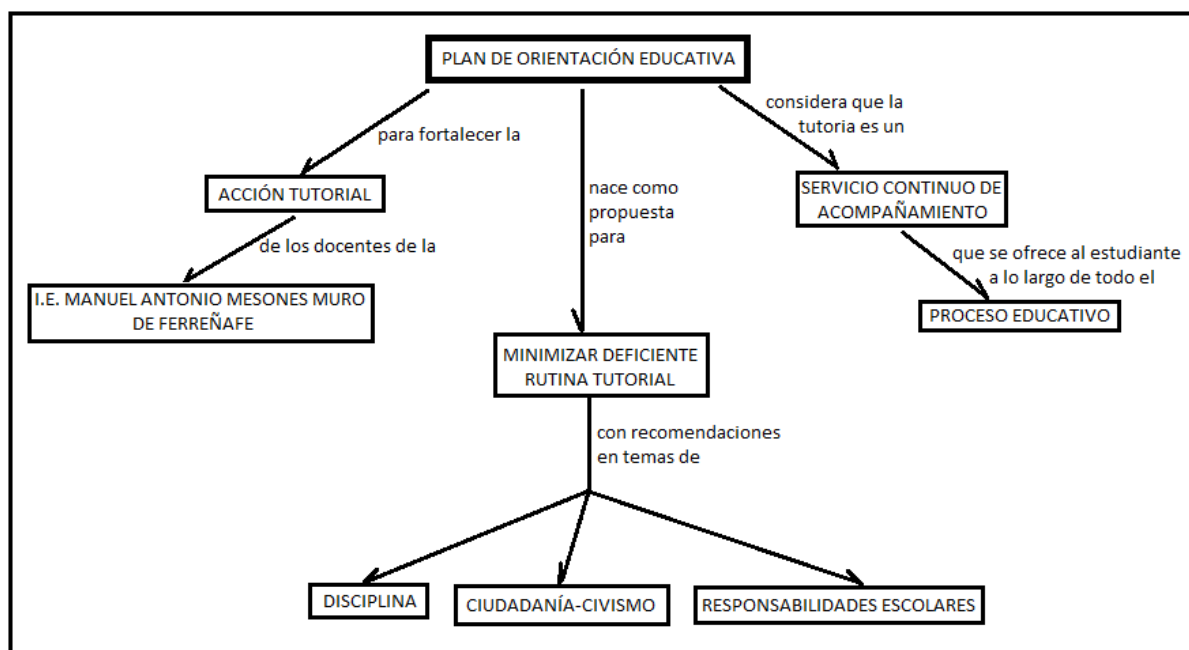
PLAN DE ORIENTACIÓN EDUCATIVA

para fortalecer la

ACCIÓN TUTORIAL

de los docentes de la

I.E. MANUEL ANTONIO MESONES MURO DE FERREÑAFE

nace como propuesta para

MINIMIZAR DEFICIENTE RUTINA TUTORIAL

con recomendaciones en temas de

DISCIPLINA

CIUDADANÍA-CIVISMO

RESPONSABILIDADES ESCOLARES

considera que la tutoria es un

SERVICIO CONTINUO DE ACOMPAÑAMIENTO

que se ofrece al estudiante a lo largo de todo el

PROCESO EDUCATIVO